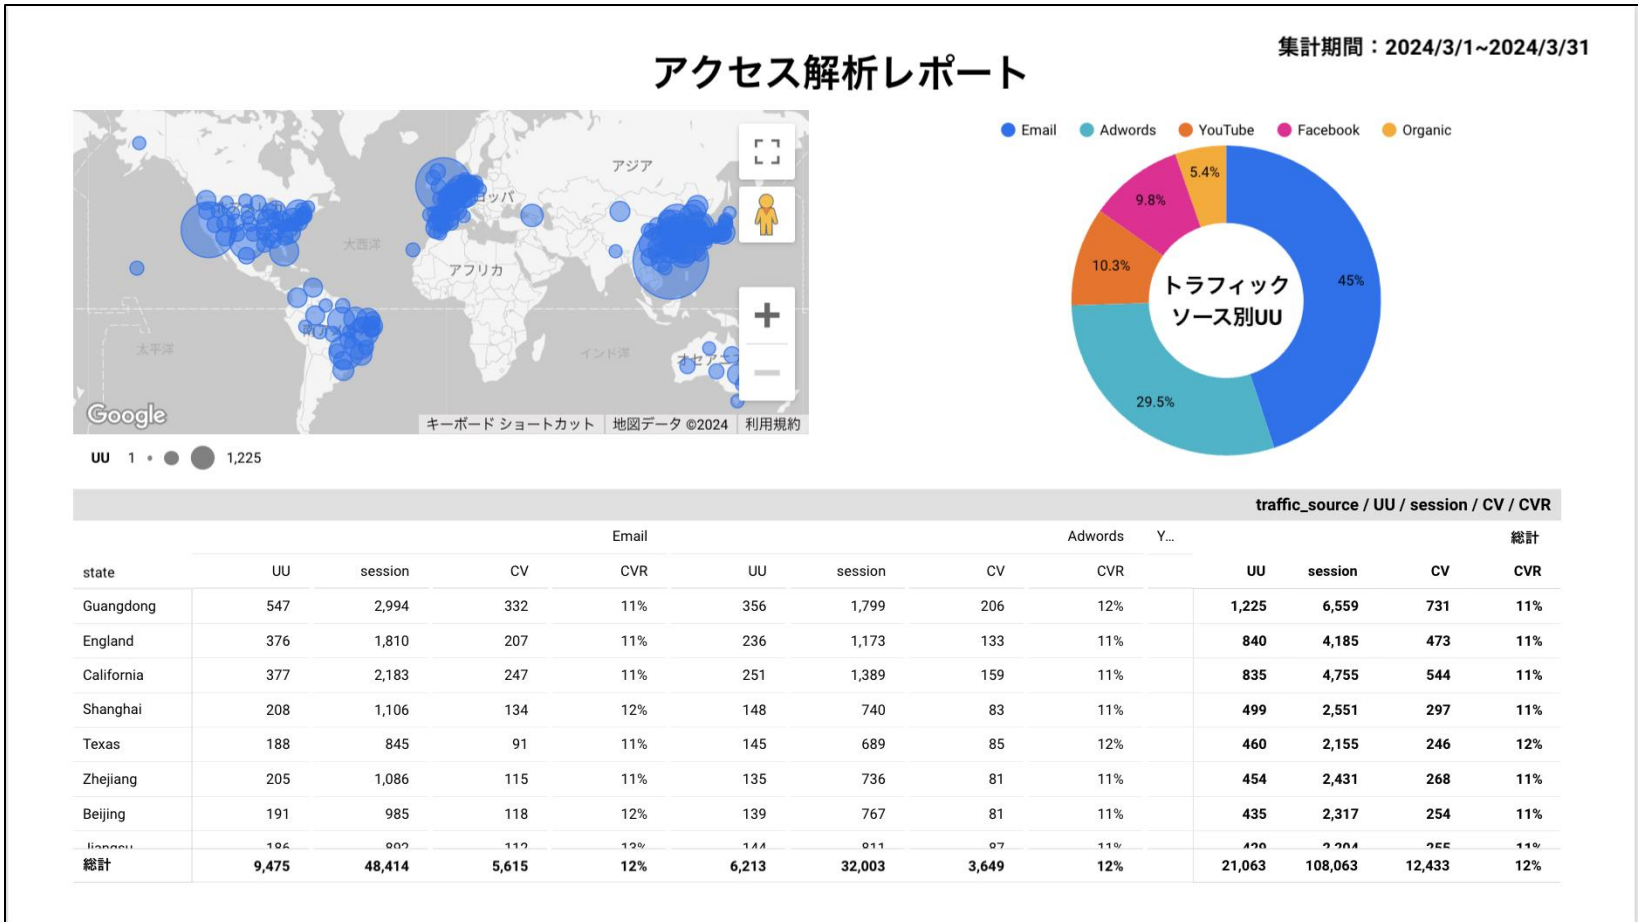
集計期間：2024/3/1~2024/3/31

アクセス解析レポート

アジア
ヨーロッパ
大西洋
アフリカ
太平洋
インド洋
オセアニア
Google
キーボード ショートカット　地図データ ©2024　利用規約

UU 1 1,225

Email　Adwords　YouTube　Facebook　Organic

トラフィックソース別UU

5.4%
9.8%
10.3%
45%
29.5%

traffic_source / UU / session / CV / CVR

| state | Email UU | Email session | Email CV | Email CVR | Adwords UU | Adwords session | Adwords CV | Adwords CVR | Y... | 総計 UU | 総計 session | 総計 CV | 総計 CVR |
|---|---|---|---|---|---|---|---|---|---|---|---|---|---|
| Guangdong | 547 | 2,994 | 332 | 11% | 356 | 1,799 | 206 | 12% | | 1,225 | 6,559 | 731 | 11% |
| England | 376 | 1,810 | 207 | 11% | 236 | 1,173 | 133 | 11% | | 840 | 4,185 | 473 | 11% |
| California | 377 | 2,183 | 247 | 11% | 251 | 1,389 | 159 | 11% | | 835 | 4,755 | 544 | 11% |
| Shanghai | 208 | 1,106 | 134 | 12% | 148 | 740 | 83 | 11% | | 499 | 2,551 | 297 | 11% |
| Texas | 188 | 845 | 91 | 11% | 145 | 689 | 85 | 12% | | 460 | 2,155 | 246 | 12% |
| Zhejiang | 205 | 1,086 | 115 | 11% | 135 | 736 | 81 | 11% | | 454 | 2,431 | 268 | 11% |
| Beijing | 191 | 985 | 118 | 12% | 139 | 767 | 81 | 11% | | 435 | 2,317 | 254 | 11% |
| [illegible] | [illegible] | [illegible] | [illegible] | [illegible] | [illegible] | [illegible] | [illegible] | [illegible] | | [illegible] | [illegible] | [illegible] | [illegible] |
| 総計 | 9,475 | 48,414 | 5,615 | 12% | 6,213 | 32,003 | 3,649 | 12% | | 21,063 | 108,063 | 12,433 | 12% |